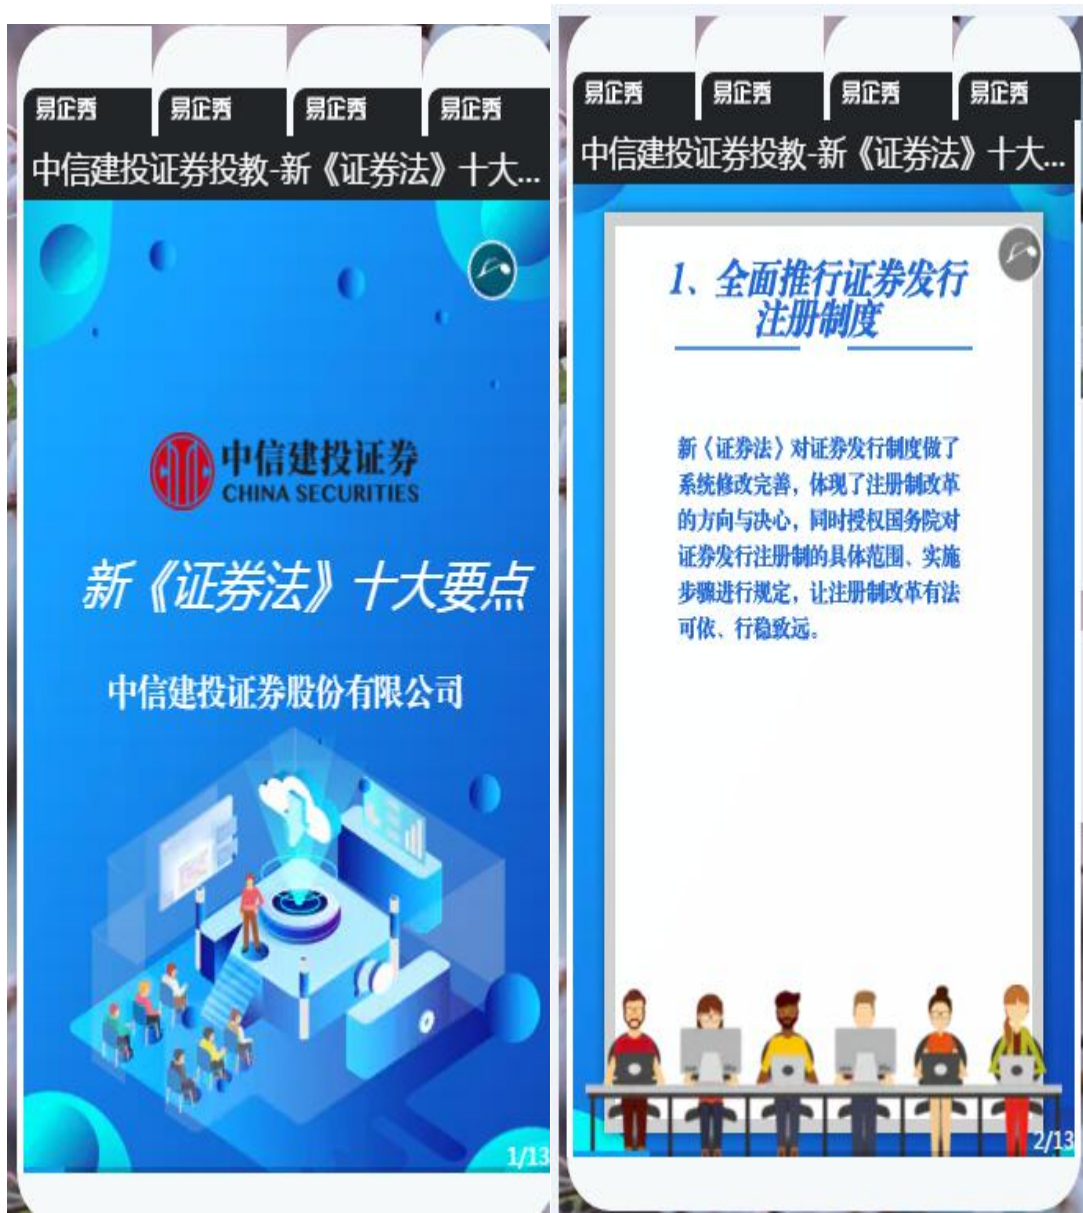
易企秀 易企秀 易企秀 易企秀

中信建投证券投教-新《证券法》十大...

中信建投证券
CHINA SECURITIES

新《证券法》十大要点

中信建投证券股份有限公司

1/13

易企秀 易企秀 易企秀 易企秀

中信建投证券投教-新《证券法》十大...

1、全面推行证券发行注册制度

新《证券法》对证券发行制度做了系统修改完善，体现了注册制改革的方向与决心，同时授权国务院对证券发行注册制的具体范围、实施步骤进行规定，让注册制改革有法可依、行稳致远。

2/13